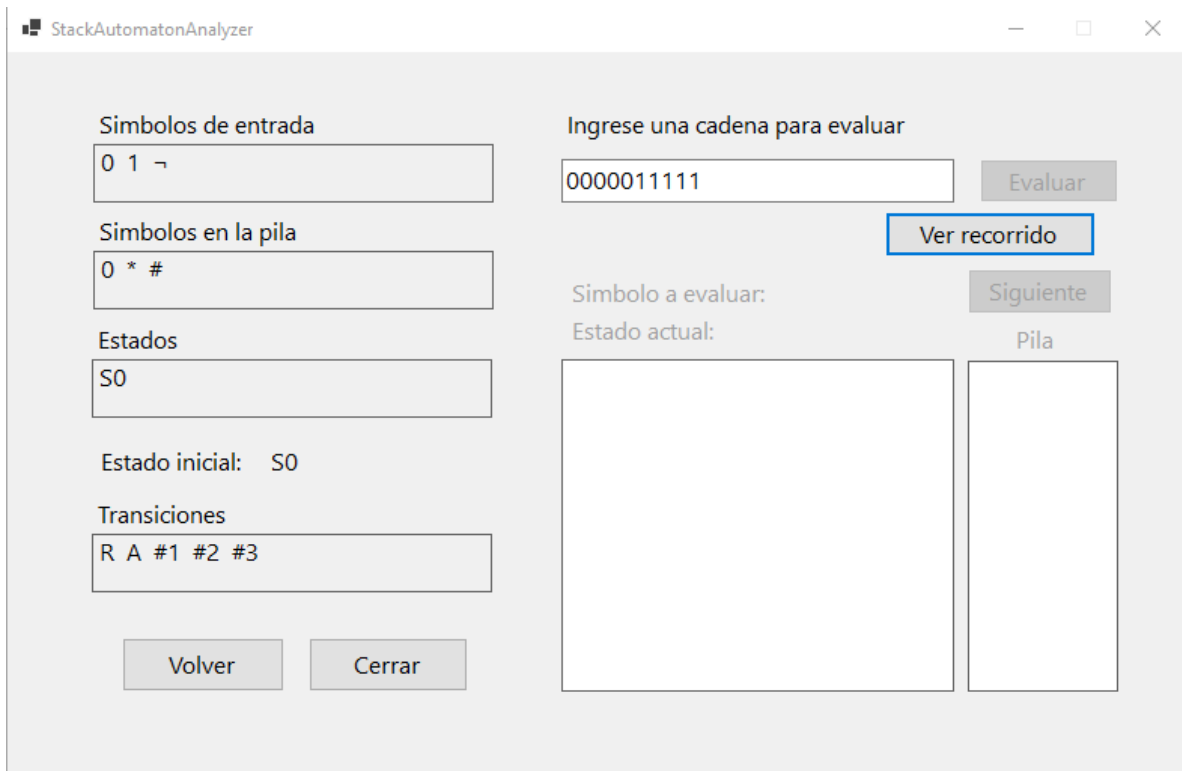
StackAutomatonAnalyzer

Simbolos de entrada
0 1 ¬

Simbolos en la pila
0 * #

Estados
S0

Estado inicial: S0

Transiciones
R A #1 #2 #3

Volver Cerrar

Ingrese una cadena para evaluar
0000011111
Evaluar
Ver recorrido
Simbolo a evaluar:
Siguiente
Estado actual:
Pila